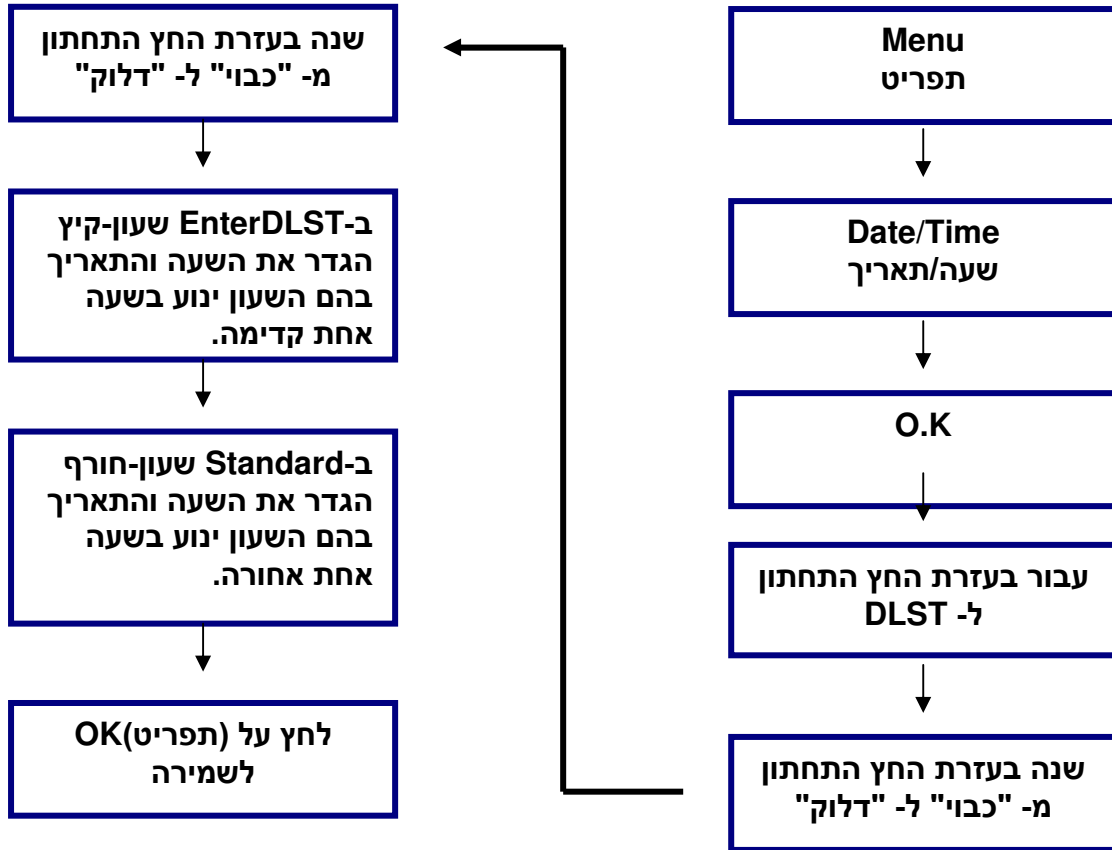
Menu
תפריט

Date/Time
שעה/תאריך

O.K

עבור בעזרת החץ התחתון ל- DLST

שנה בעזרת החץ התחתון מ- "כבוי" ל- "דלוק"

שנה בעזרת החץ התחתון מ- "כבוי" ל- "דלוק"

ב-EnterDLST שעון-קיץ הגדר את השעה והתאריך בהם השעון ינוע בשעה אחת קדימה.

ב-Standard שעון-חורף הגדר את השעה והתאריך בהם השעון ינוע בשעה אחת אחורה.

לחץ על (תפריט)OK לשמירה